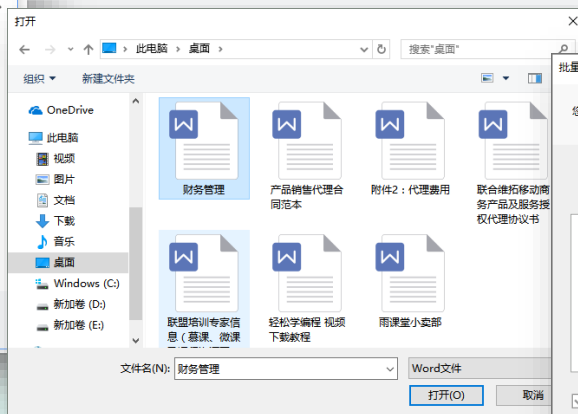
打开

此电脑 › 桌面 ›

搜索"桌面"

组织 ▾　新建文件夹

OneDrive
此电脑
视频
图片
文档
下载
音乐
桌面
Windows (C:)
新加卷 (D:)
新加卷 (E:)

财务管理
产品销售代理合同范本
附件2：代理费用
联合维拓移动商务产品及服务授权代理协议书
联盟培训专家信息（慕课、微课
轻松学编程 视频下载教程
雨课堂小卖部

文件名(N): 财务管理
Word文件
打开(O)
取消

批量
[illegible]